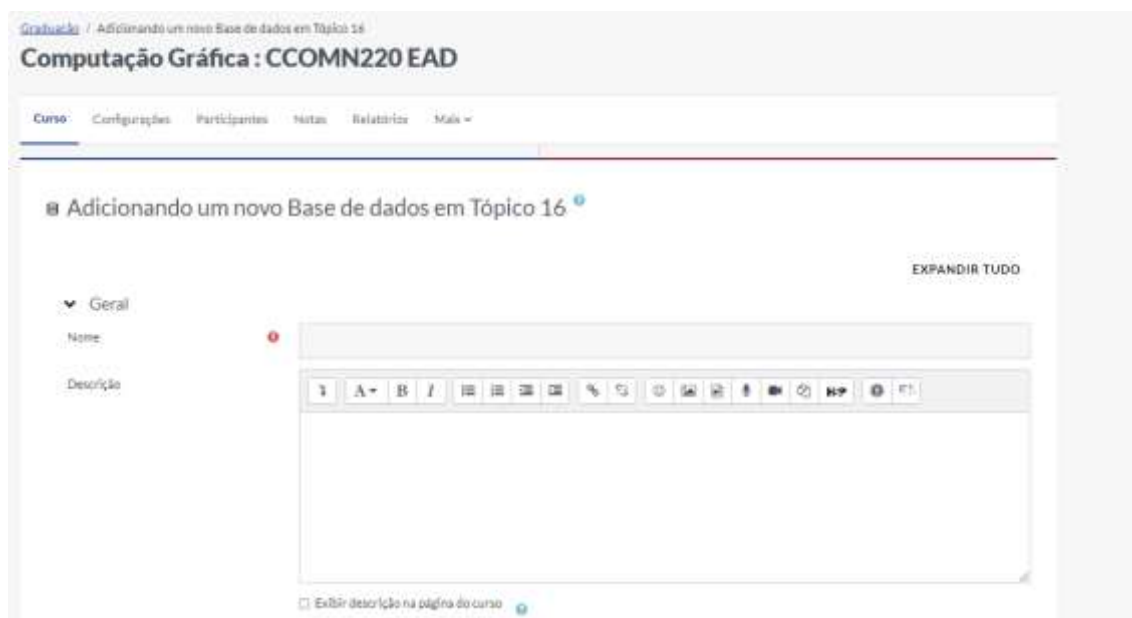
Graduação / Adicionando um novo Base de dados em Tópico 16

Computação Gráfica : CCOMN220 EAD

Curso Configurações Participantes Notas Relatórios Mais

Adicionando um novo Base de dados em Tópico 16

EXPANDIR TUDO

Geral

Nome

Descrição

A B I

Exibir descrição na página do curso